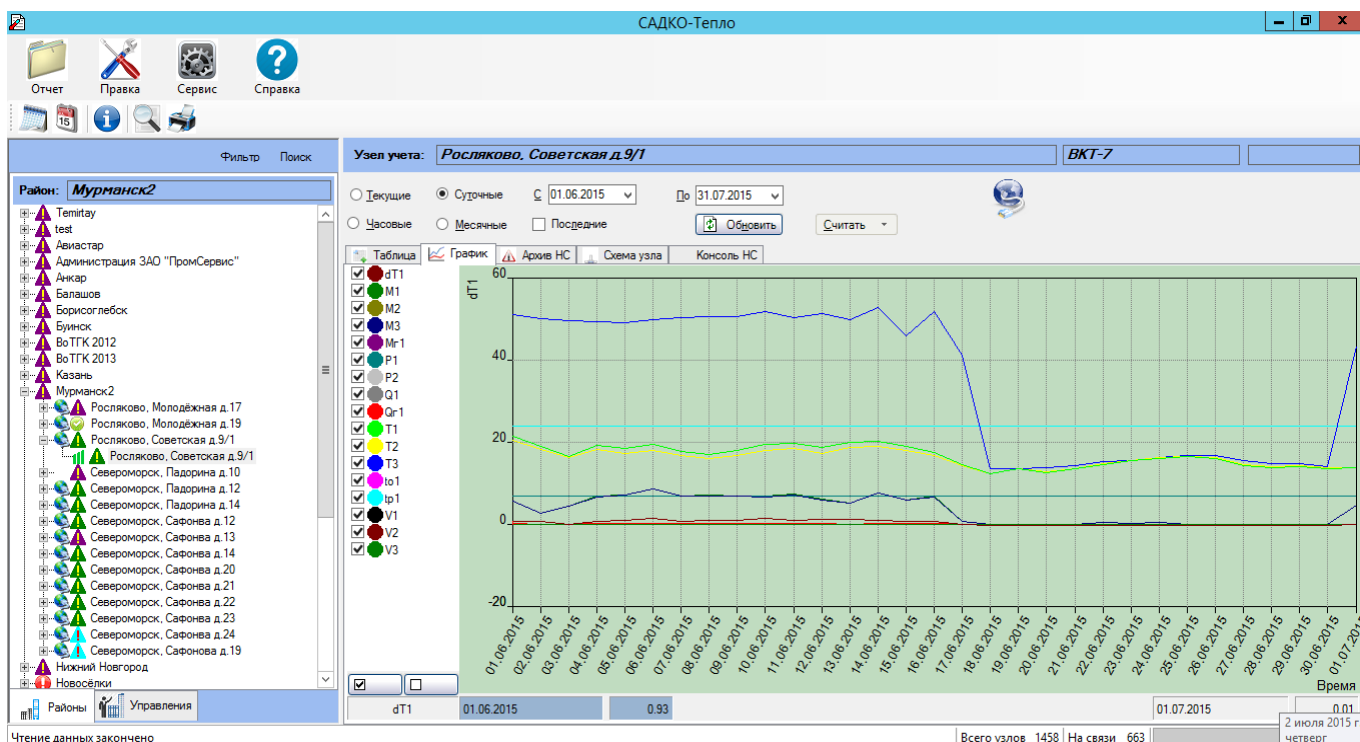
САДКО-Тепло

Отчет Правка Сервис Справка

Фильтр Поиск

Район: Мурманск2

Temirtay
test
Авиастар
Администрация ЗАО "ПромСервис"
Анкар
Балашов
Борисоглебск
Буинск
ВоТГК 2012
ВоТГК 2013
Казань
Мурманск2
Росляково, Молодёжная д.17
Росляково, Молодёжная д.19
Росляково, Советская д.9/1
Росляково, Советская д.9/1
Североморск, Падорина д.10
Североморск, Падорина д.12
Североморск, Падорина д.14
Североморск, Сафонва д.12
Североморск, Сафонва д.13
Североморск, Сафонва д.14
Североморск, Сафонва д.20
Североморск, Сафонва д.21
Североморск, Сафонва д.22
Североморск, Сафонва д.23
Североморск, Сафонва д.24
Североморск, Сафонова д.19
Нижний Новгород
Новосёлки

Районы Управления

Узел учета: Росляково, Советская д.9/1 ВКТ-7

Текущие Суточные С 01.06.2015 По 31.07.2015
Часовые Месячные Последние Обновить Считать

Таблица График Архив НС Схема узла Консоль НС

dT1 M1 M2 M3 Mr1 P1 P2 Q1 Qr1 T1 T2 T3 to1 tp1 V1 V2 V3

dT1

60 40 20 0 -20

01.06.2015 02.06.2015 03.06.2015 04.06.2015 05.06.2015 06.06.2015 07.06.2015 08.06.2015 09.06.2015 10.06.2015 11.06.2015 12.06.2015 13.06.2015 14.06.2015 15.06.2015 16.06.2015 17.06.2015 18.06.2015 19.06.2015 20.06.2015 21.06.2015 22.06.2015 23.06.2015 24.06.2015 25.06.2015 26.06.2015 27.06.2015 28.06.2015 29.06.2015 30.06.2015 01.07.2015

Время

dT1 01.06.2015 0.93 01.07.2015 0.01

2 июля 2015 г.
четверг

Чтение данных закончено Всего узлов 1458 На связи 663